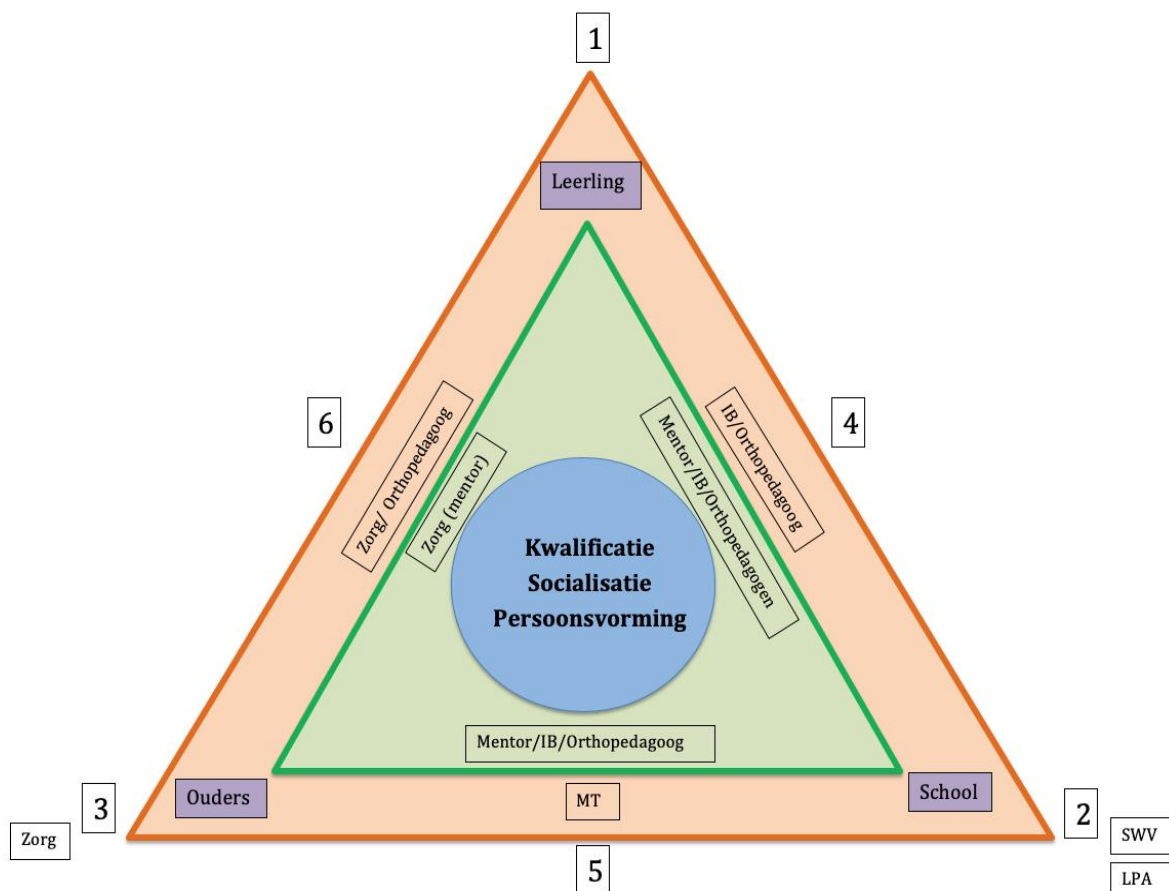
1

Leerling

6

4

Zorg/ Orthopedagoog

Zorg (mentor)

Mentor/IB/Orthopedagogen

IB/Orthopedagoog

Kwalificatie
Socialisatie
Persoonsvorming

Mentor/IB/Orthopedagoog

Ouders

School

MT

3

2

Zorg

SWV

5

LPA